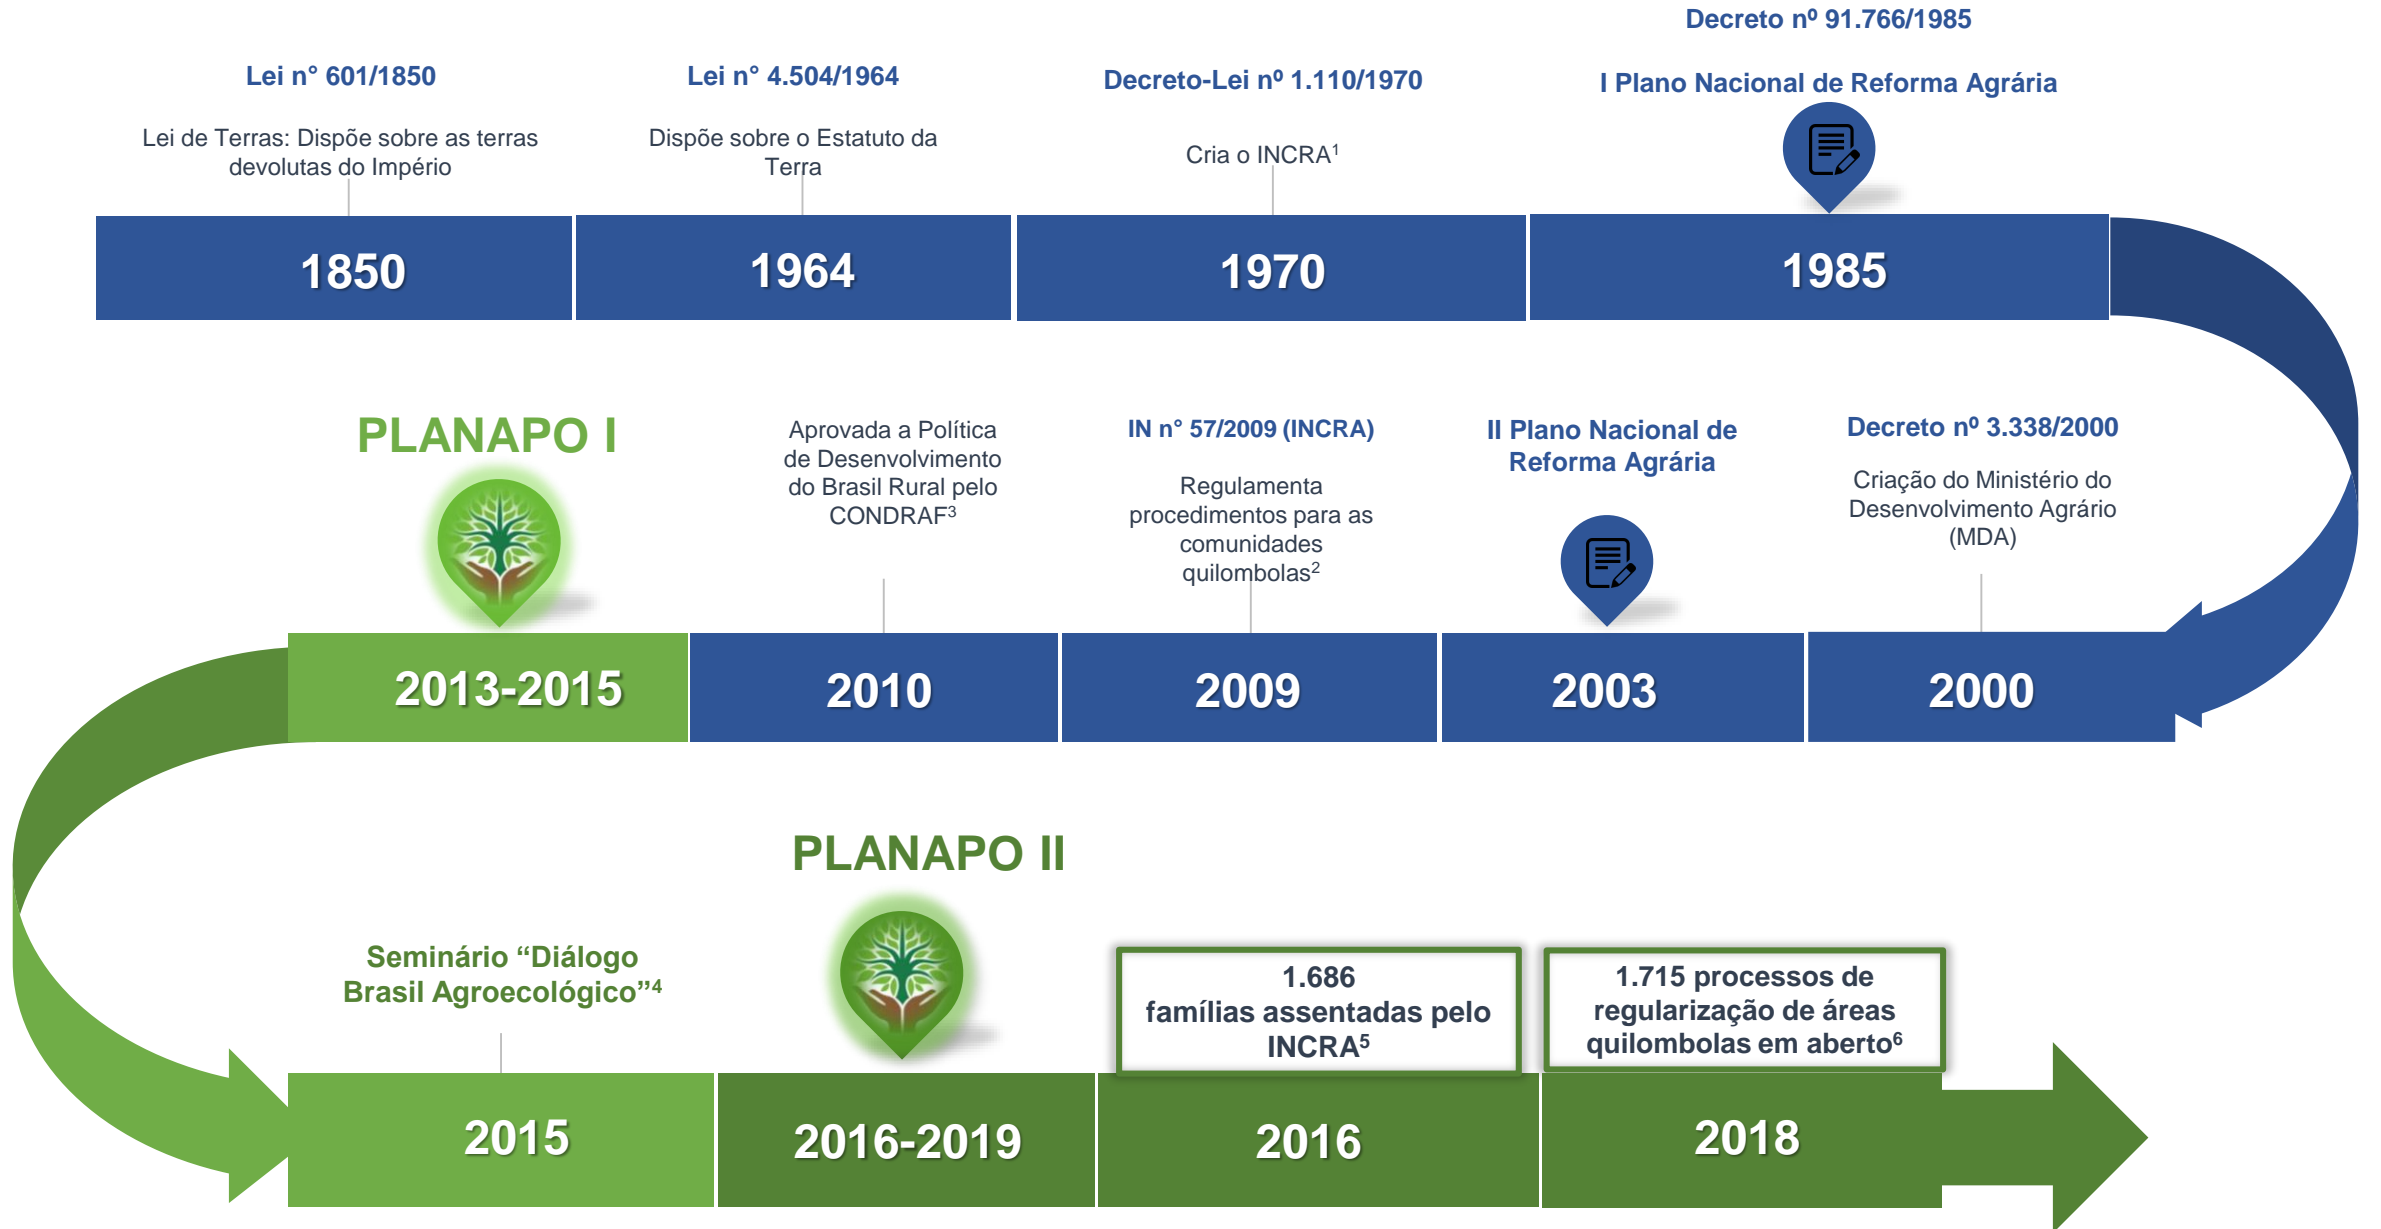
Lei n° 601/1850

Lei de Terras: Dispõe sobre as terras devolutas do Império

Lei n° 4.504/1964

Dispõe sobre o Estatuto da Terra

Decreto-Lei nº 1.110/1970

Cria o INCRA$^1$

Decreto nº 91.766/1985

I Plano Nacional de Reforma Agrária

1850

1964

1970

1985

PLANAPO I

Aprovada a Política de Desenvolvimento do Brasil Rural pelo CONDRAF$^3$

IN n° 57/2009 (INCRA)

Regulamenta procedimentos para as comunidades quilombolas$^2$

II Plano Nacional de Reforma Agrária

Decreto nº 3.338/2000

Criação do Ministério do Desenvolvimento Agrário (MDA)

2013-2015

2010

2009

2003

2000

PLANAPO II

Seminário "Diálogo Brasil Agroecológico"$^4$

1.686 famílias assentadas pelo INCRA$^5$

1.715 processos de regularização de áreas quilombolas em aberto$^6$

2015

2016-2019

2016

2018